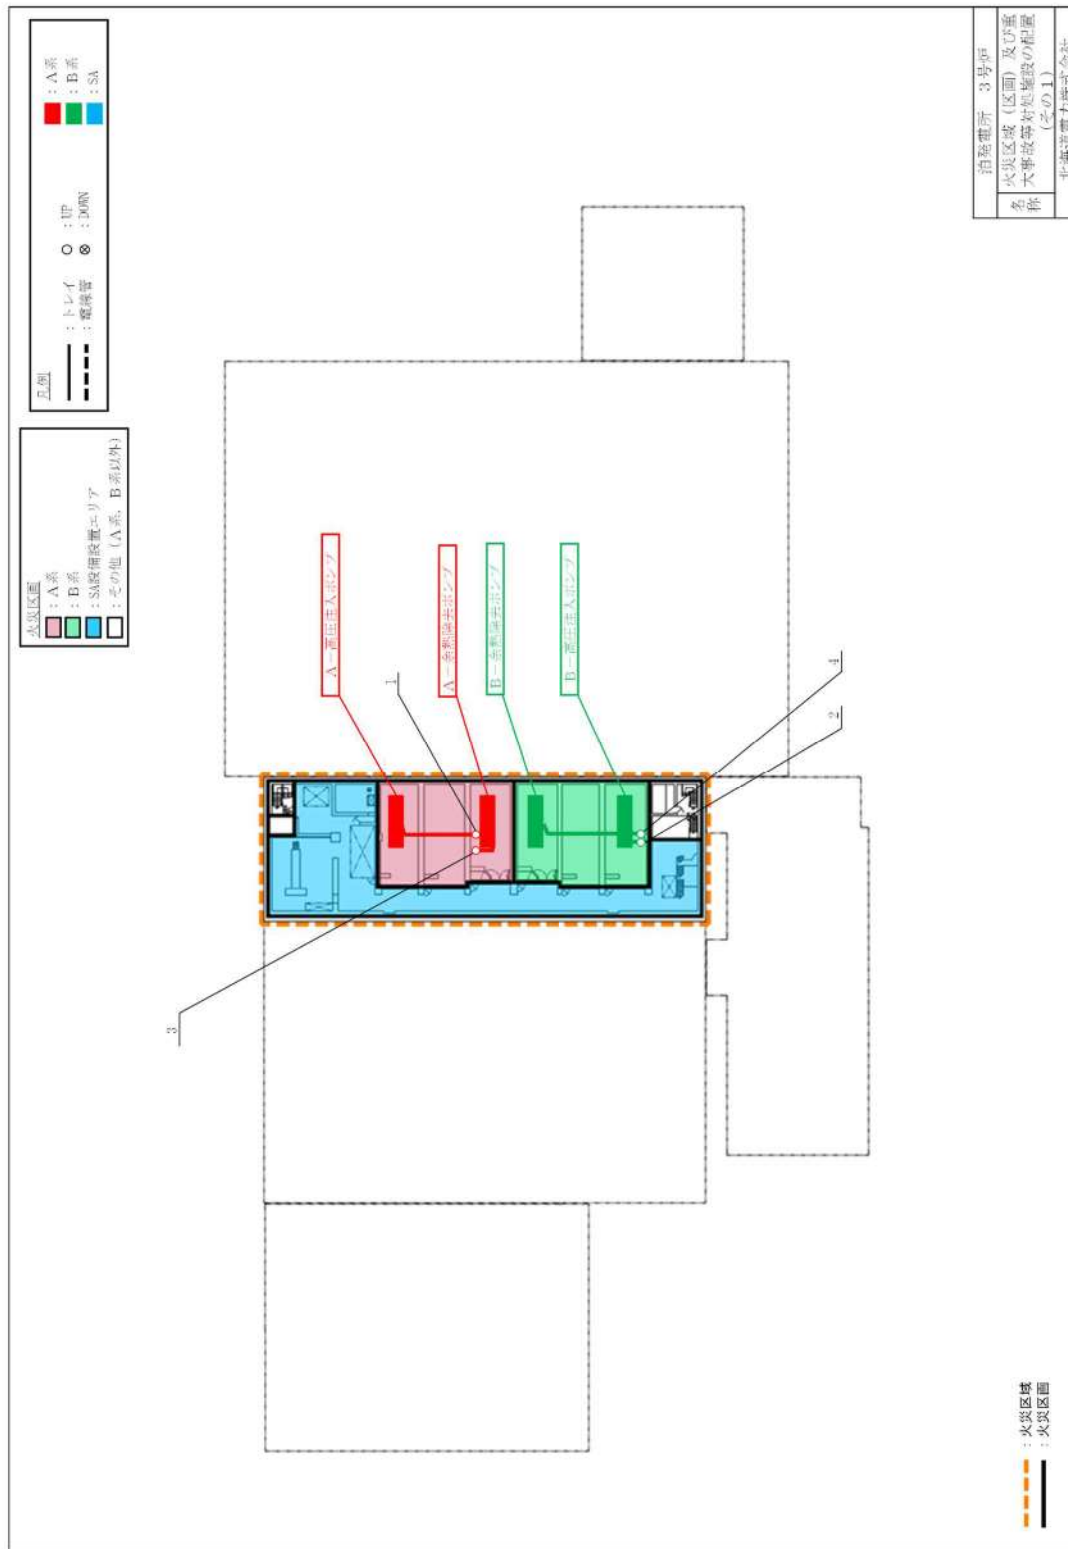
凡例
: トレイ
: 電線管
○ : UP
⊗ : DOWN
: A系
: B系
: SA

火災区画
: A系
: B系
: SA設備設置エリア
: その他（A系、B系以外）

A－高圧注入ポンプ
A－余熱除去ポンプ
B－余熱除去ポンプ
B－高圧注入ポンプ

1
2
3
4

: 火災区域
: 火災区画

泊発電所 3号炉
名称 火災区域（区画）及び重大事故等対処施設の配置（その1）
北海道電力株式会社